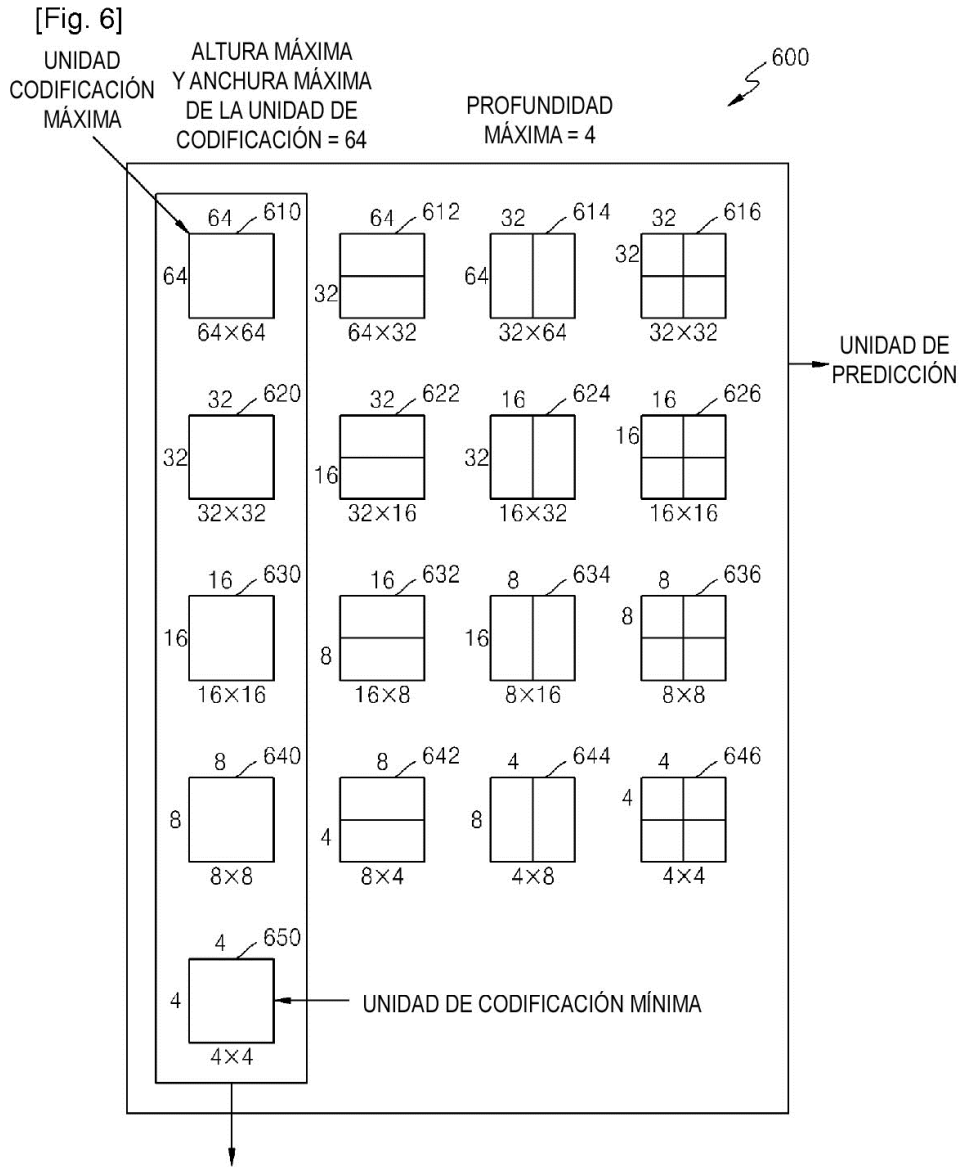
[Fig. 6]

UNIDAD CODIFICACIÓN MÁXIMA

ALTURA MÁXIMA Y ANCHURA MÁXIMA DE LA UNIDAD DE CODIFICACIÓN = 64

PROFUNDIDAD MÁXIMA = 4

600

64 610
64
64×64

64 612
32
64×32

32 614
64
32×64

32 616
32
32×32

UNIDAD DE PREDICCIÓN

32 620
32
32×32

32 622
16
32×16

16 624
32
16×32

16 626
16
16×16

16 630
16
16×16

16 632
8
16×8

8 634
16
8×16

8 636
8
8×8

8 640
8
8×8

8 642
4
8×4

4 644
8
4×8

4 646
4
4×4

4 650
4
4×4

UNIDAD DE CODIFICACIÓN MÍNIMA